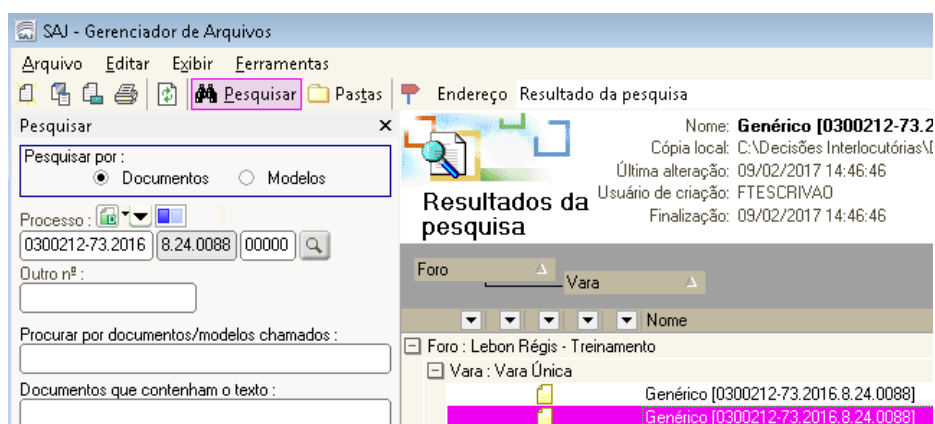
SAJ - Gerenciador de Arquivos

Arquivo Editar Exibir Ferramentas

Pesquisar Pastas Endereço Resultado da pesquisa

Pesquisar ×

Pesquisar por :
Documentos Modelos

Processo :
0300212-73.2016 8.24.0088 00000

Outro nº :

Procurar por documentos/modelos chamados :

Documentos que contenham o texto :

Nome: Genérico [0300212-73.2
Cópia local: C:\Decisões Interlocutórias\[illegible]
Última alteração: 09/02/2017 14:46:46
Usuário de criação: FTESCRIVAO
Finalização: 09/02/2017 14:46:46

Resultados da pesquisa

Foro
Vara

Nome

Foro : Lebon Régis - Treinamento
Vara : Vara Única
Genérico [0300212-73.2016.8.24.0088]
Genérico [0300212-73.2016.8.24.0088]